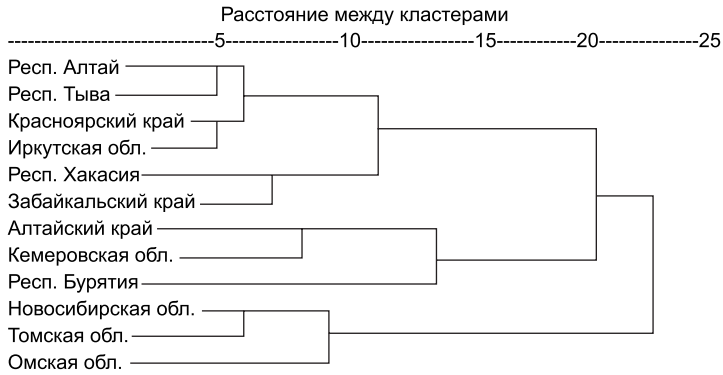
Расстояние между кластерами

-------------------------------5----------------10----------------15-----------20-------------25

Респ. Алтай

Респ. Тыва

Красноярский край

Иркутская обл.

Респ. Хакасия

Забайкальский край

Алтайский край

Кемеровская обл.

Респ. Бурятия

Новосибирская обл.

Томская обл.

Омская обл.